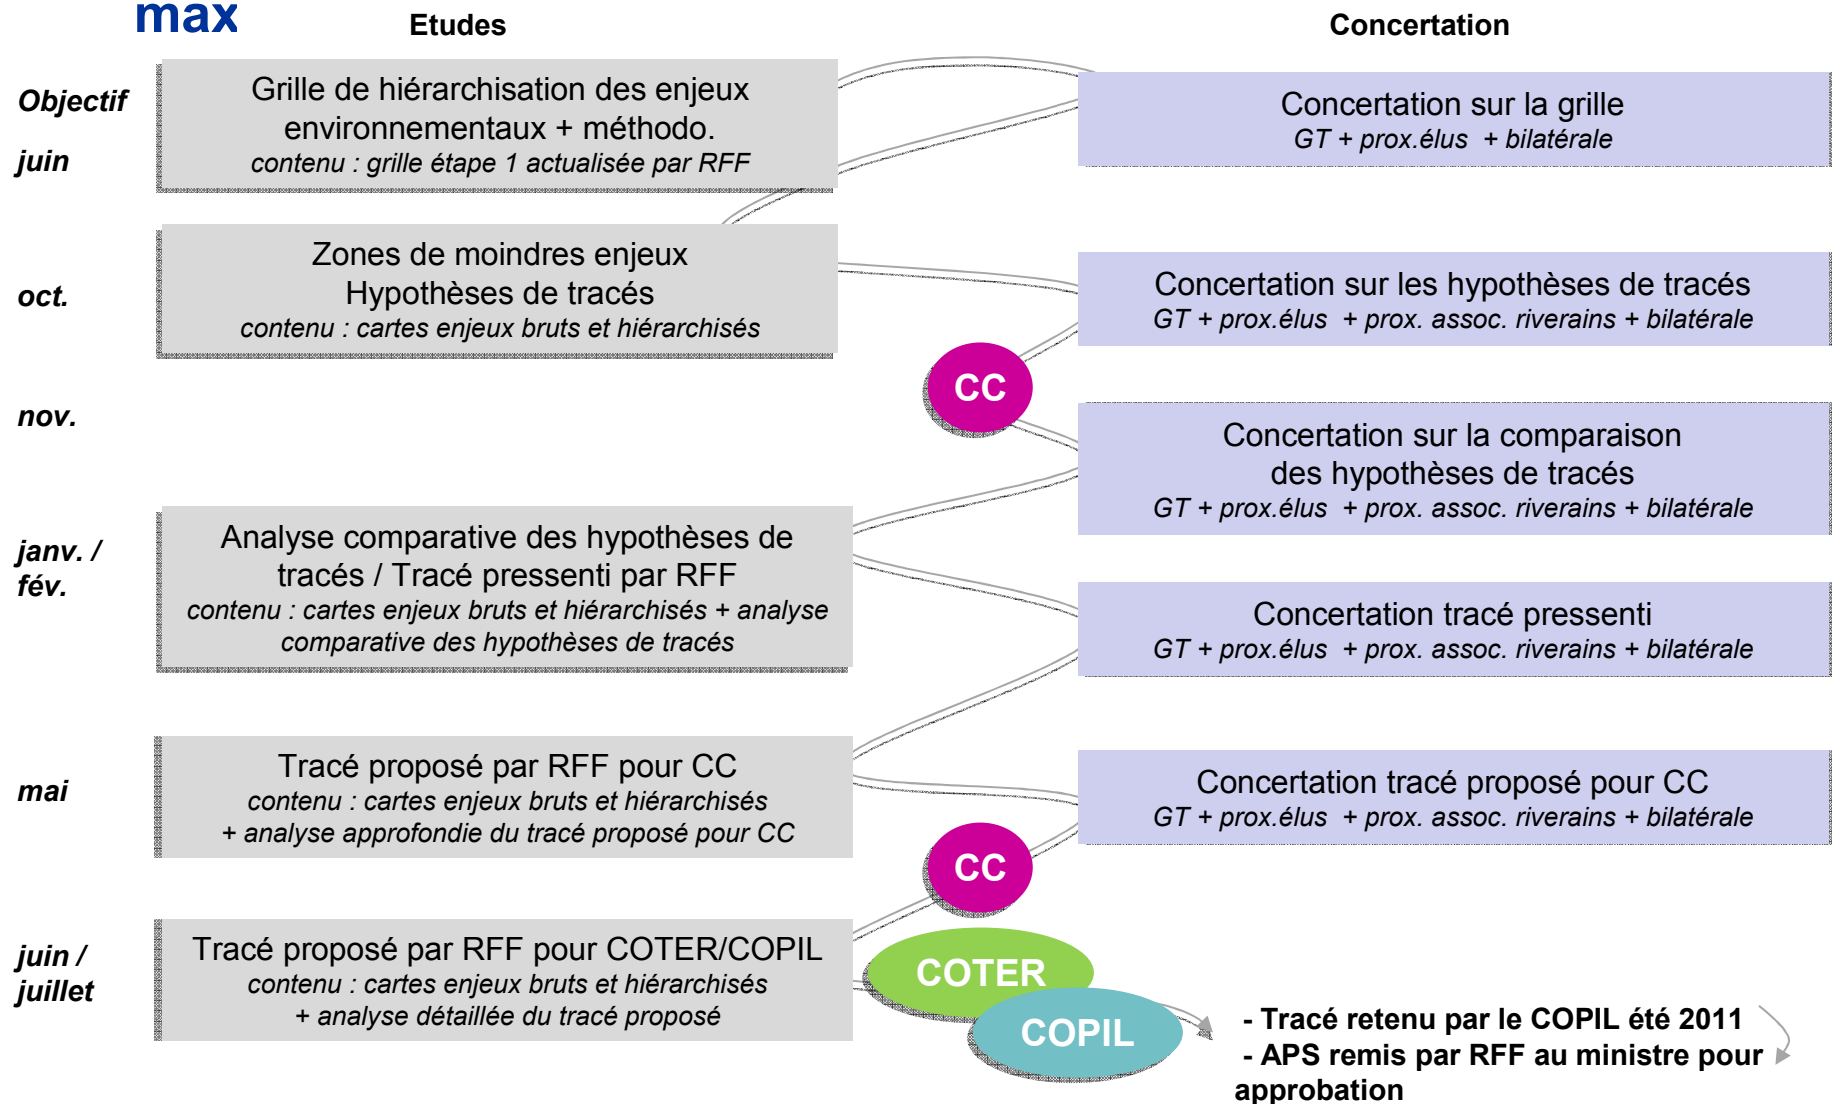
max

Etudes

Concertation

Objectif

juin

Grille de hiérarchisation des enjeux environnementaux + méthodo.
*contenu : grille étape 1 actualisée par RFF*

Concertation sur la grille
*GT + prox.élus + bilatérale*

oct.

Zones de moindres enjeux
Hypothèses de tracés
*contenu : cartes enjeux bruts et hiérarchisés*

Concertation sur les hypothèses de tracés
*GT + prox.élus + prox. assoc. riverains + bilatérale*

CC

nov.

Concertation sur la comparaison des hypothèses de tracés
*GT + prox.élus + prox. assoc. riverains + bilatérale*

janv. / fév.

Analyse comparative des hypothèses de tracés / Tracé pressenti par RFF
*contenu : cartes enjeux bruts et hiérarchisés + analyse comparative des hypothèses de tracés*

Concertation tracé pressenti
*GT + prox.élus + prox. assoc. riverains + bilatérale*

mai

Tracé proposé par RFF pour CC
*contenu : cartes enjeux bruts et hiérarchisés + analyse approfondie du tracé proposé pour CC*

Concertation tracé proposé pour CC
*GT + prox.élus + prox. assoc. riverains + bilatérale*

CC

juin / juillet

Tracé proposé par RFF pour COTER/COPIL
*contenu : cartes enjeux bruts et hiérarchisés + analyse détaillée du tracé proposé*

COTER

COPIL

- Tracé retenu par le COPIL été 2011
- APS remis par RFF au ministre pour approbation